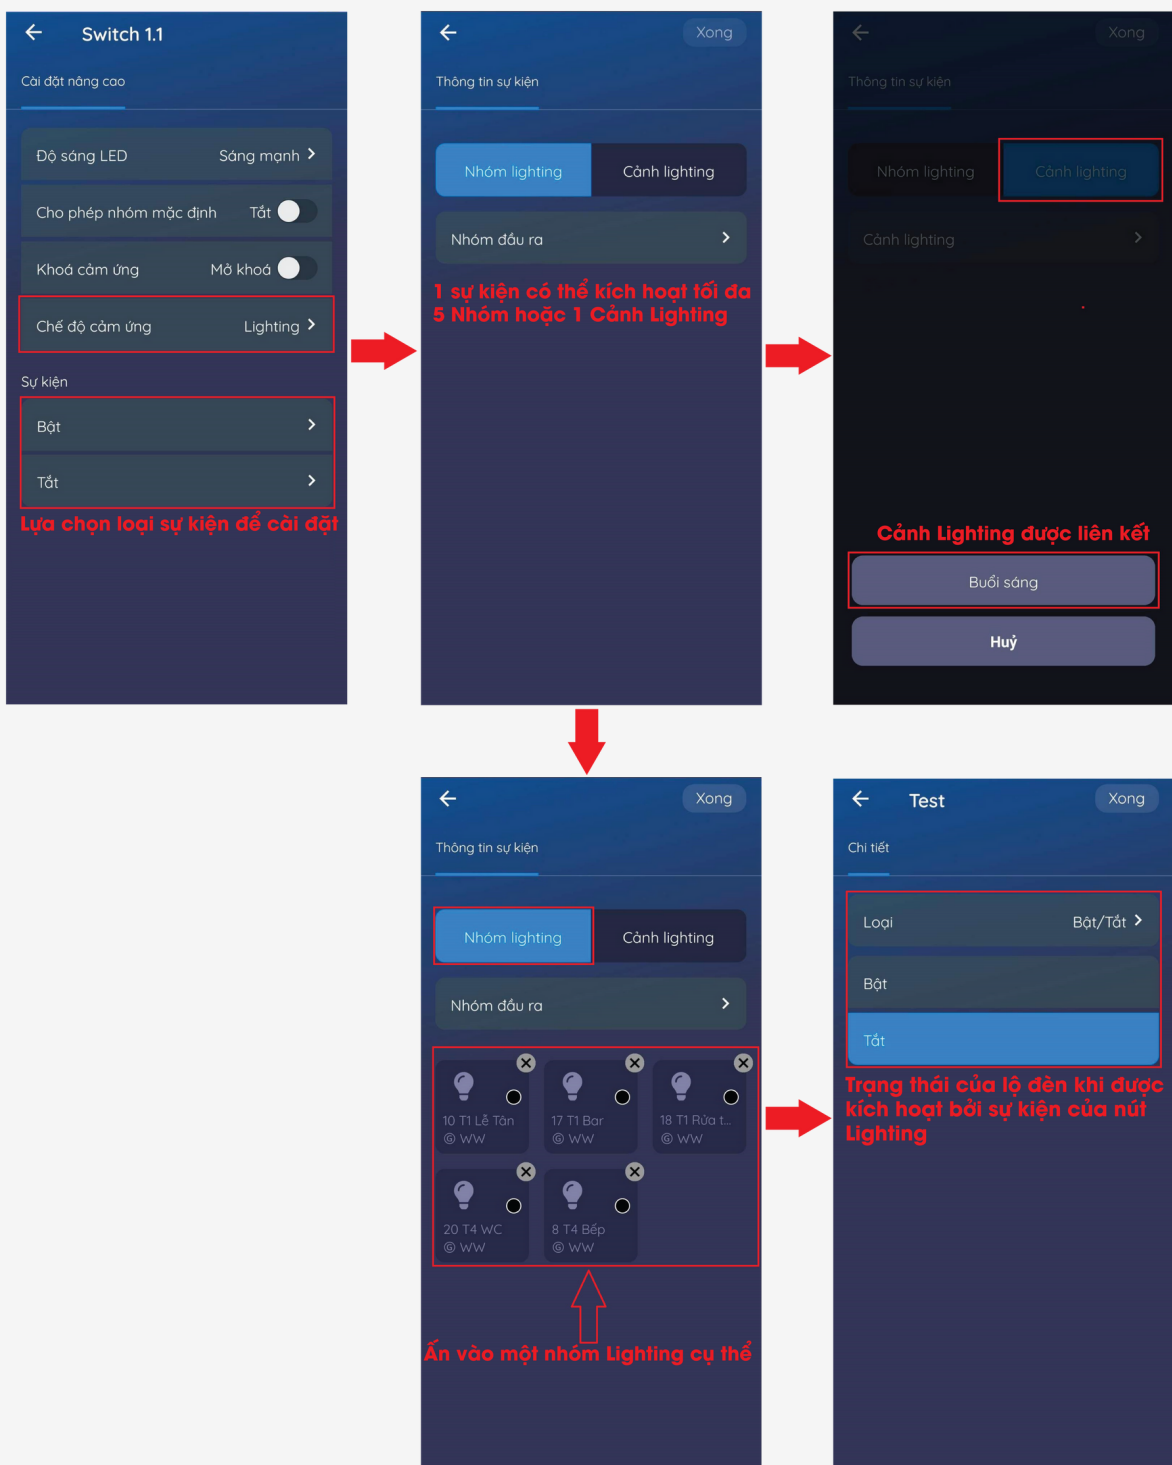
Switch 1.1

Cài đặt nâng cao

Độ sáng LED Sáng mạnh

Cho phép nhóm mặc định Tắt

Khoá cảm ứng Mở khoá

Chế độ cảm ứng Lighting

Sự kiện

Bật

Tắt

Lựa chọn loại sự kiện để cài đặt

Xong

Thông tin sự kiện

Nhóm lighting Cảnh lighting

Nhóm đầu ra

1 sự kiện có thể kích hoạt tối đa 5 Nhóm hoặc 1 Cảnh Lighting

Xong

Thông tin sự kiện

Nhóm lighting Cảnh lighting

Cảnh lighting

Cảnh Lighting được liên kết

Buổi sáng

Huỷ

Xong

Thông tin sự kiện

Nhóm lighting Cảnh lighting

Nhóm đầu ra

10 T1 Lễ Tân
WW

17 T1 Bar
WW

18 T1 Rửa t...
WW

20 T4 WC
WW

8 T4 Bếp
WW

Ấn vào một nhóm Lighting cụ thể

Test

Xong

Chi tiết

Loại Bật/Tắt

Bật

Tắt

Trạng thái của lộ đèn khi được kích hoạt bởi sự kiện của nút Lighting